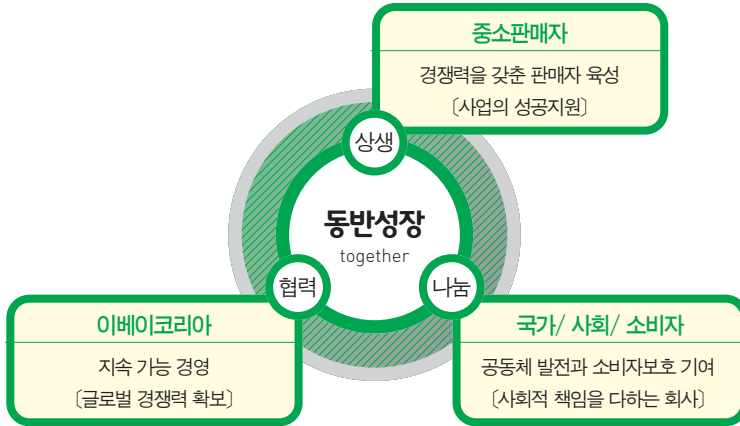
중소판매자

경쟁력을 갖춘 판매자 육성
〔사업의 성공지원〕

상생

동반성장
together

협력

나눔

이베이코리아

지속 가능 경영
〔글로벌 경쟁력 확보〕

국가/ 사회/ 소비자

공동체 발전과 소비자보호 기여
〔사회적 책임을 다하는 회사〕